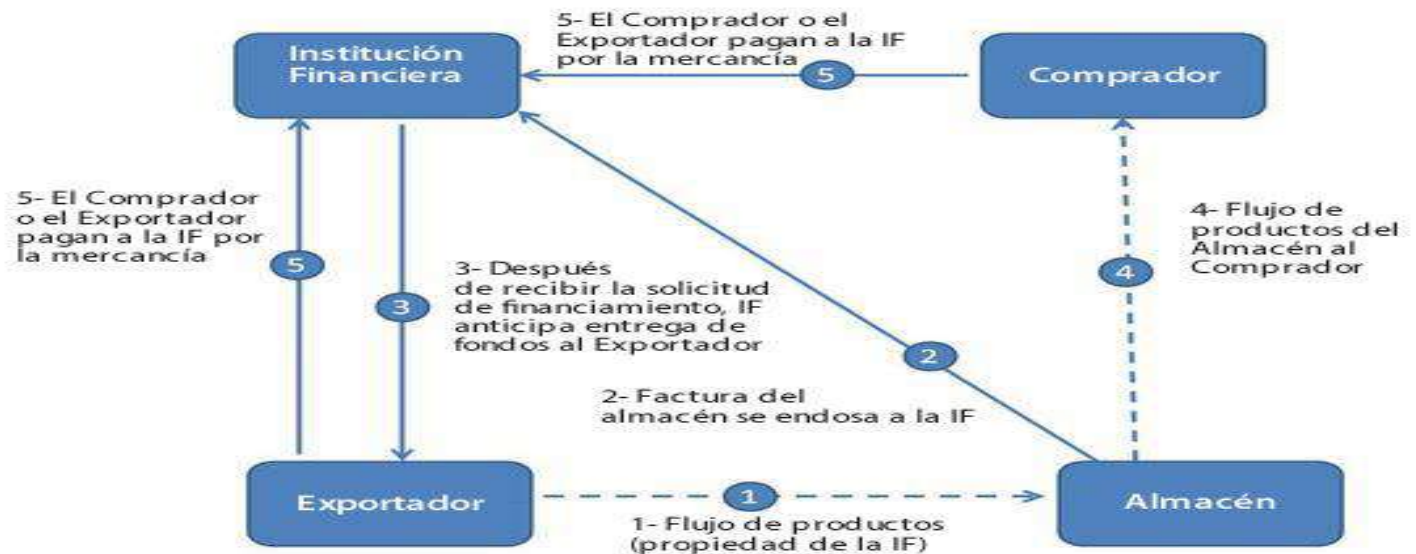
5- El Comprador o el Exportador pagan a la IF por la mercancía

Institución Financiera

5

Comprador

5- El Comprador o el Exportador pagan a la IF por la mercancía

5

3

3- Después de recibir la solicitud de financiamiento, IF anticipa entrega de fondos al Exportador

2

4

4- Flujo de productos del Almacén al Comprador

2- Factura del almacén se endosa a la IF

Exportador

1

Almacén

1- Flujo de productos (propiedad de la IF)